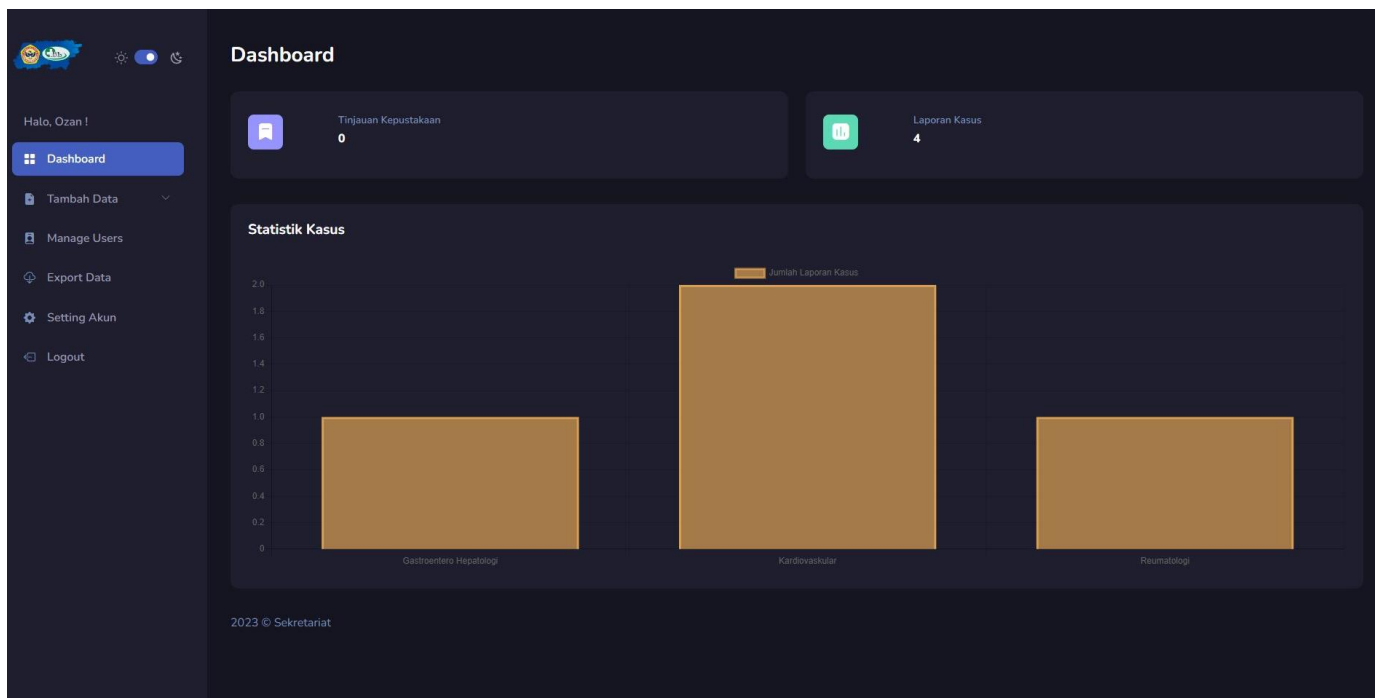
Halo, Ozan !

Dashboard

Tambah Data

Manage Users

Export Data

Setting Akun

Logout

Dashboard

Tinjauan Kepustakaan
0

Laporan Kasus
4

Statistik Kasus

Jumlah Laporan Kasus

2.0
1.8
1.6
1.4
1.2
1.0
0.8
0.6
0.4
0.2
0

Gastroentero Hepatologi
Kardiovaskular
Reumatologi

2023 © Sekretariat